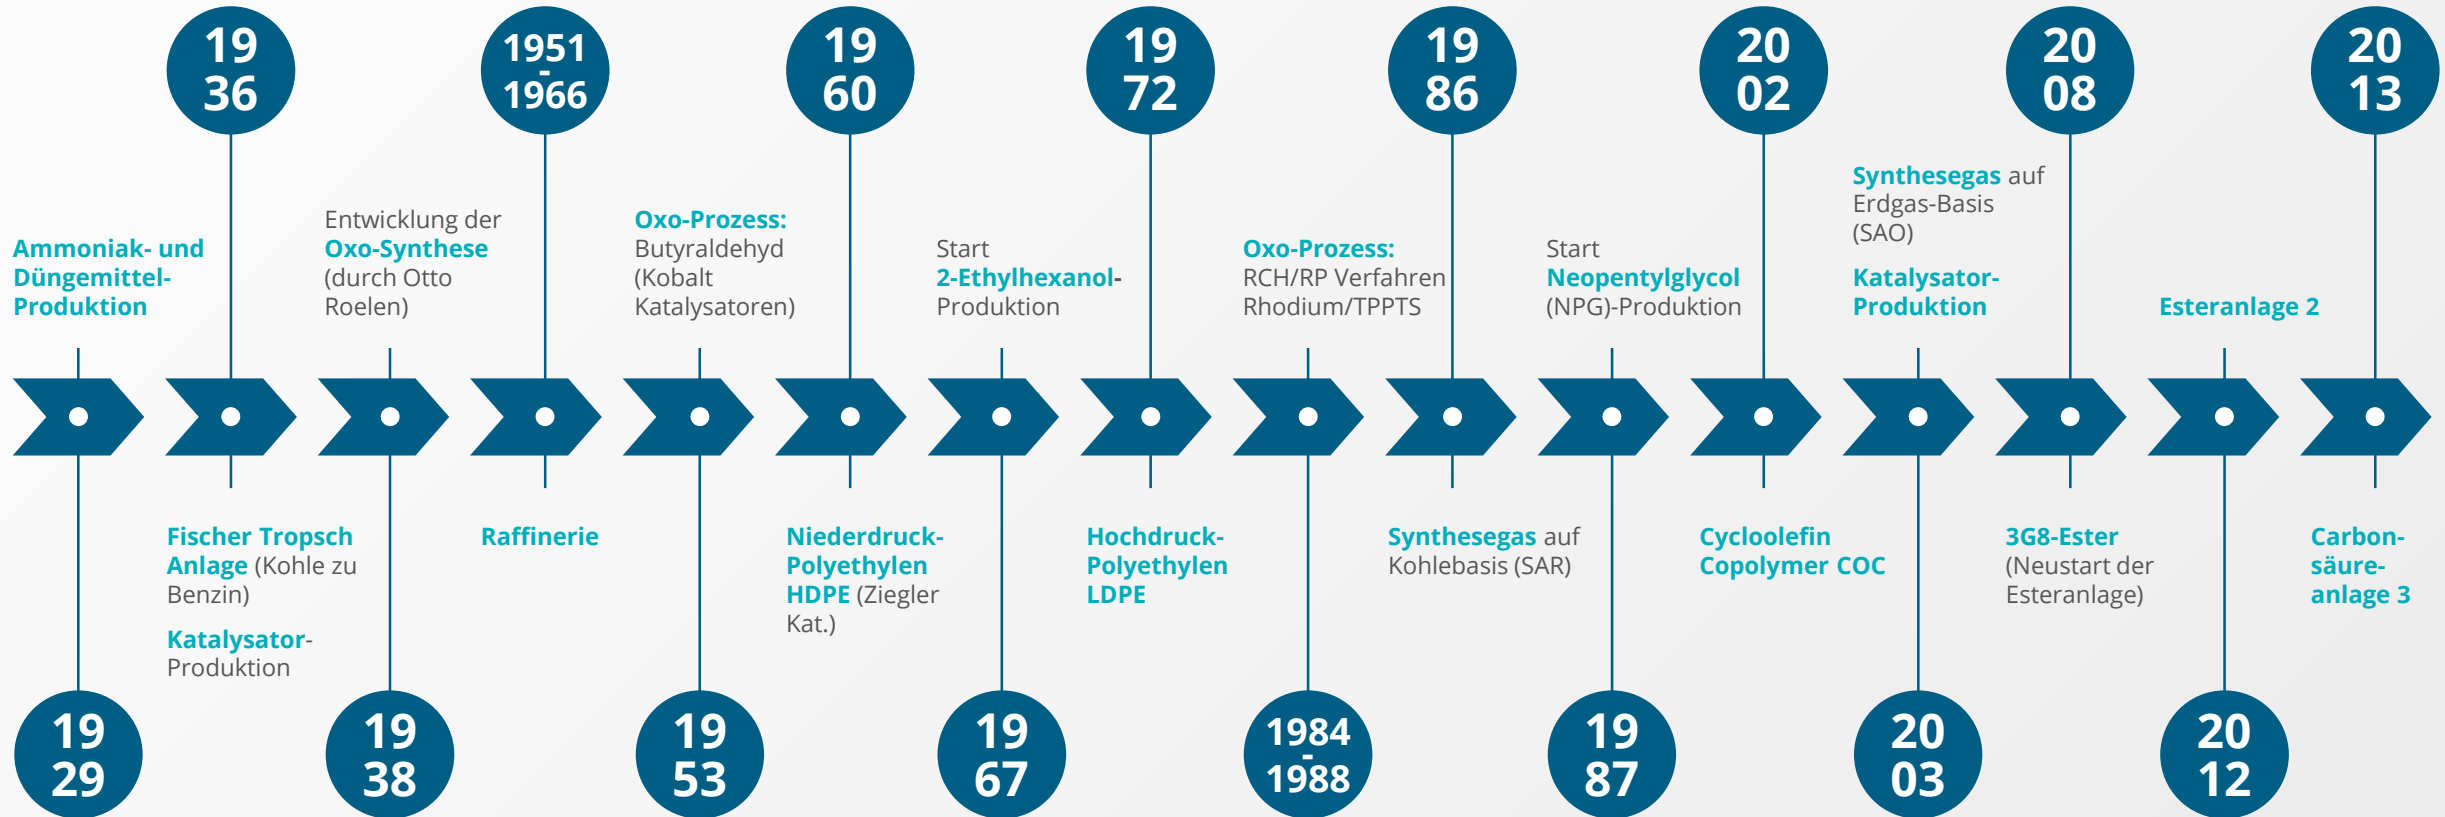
19
29

Ammoniak- und Düngemittel-Produktion

19
36

Fischer Tropsch Anlage (Kohle zu Benzin)

Katalysator-Produktion

19
38

Entwicklung der Oxo-Synthese (durch Otto Roelen)

1951
-
1966

Raffinerie

19
53

Oxo-Prozess: Butyraldehyd (Kobalt Katalysatoren)

19
60

Niederdruck-Polyethylen HDPE (Ziegler Kat.)

19
67

Start 2-Ethylhexanol-Produktion

19
72

Hochdruck-Polyethylen LDPE

1984
-
1988

Oxo-Prozess: RCH/RP Verfahren Rhodium/TPPTS

19
86

Synthesegas auf Kohlebasis (SAR)

19
87

Start Neopentylglycol (NPG)-Produktion

20
02

Cycloolefin Copolymer COC

20
03

Synthesegas auf Erdgas-Basis (SAO)

Katalysator-Produktion

20
08

3G8-Ester (Neustart der Esteranlage)

20
12

Esteranlage 2

20
13

Carbon-säure-anlage 3